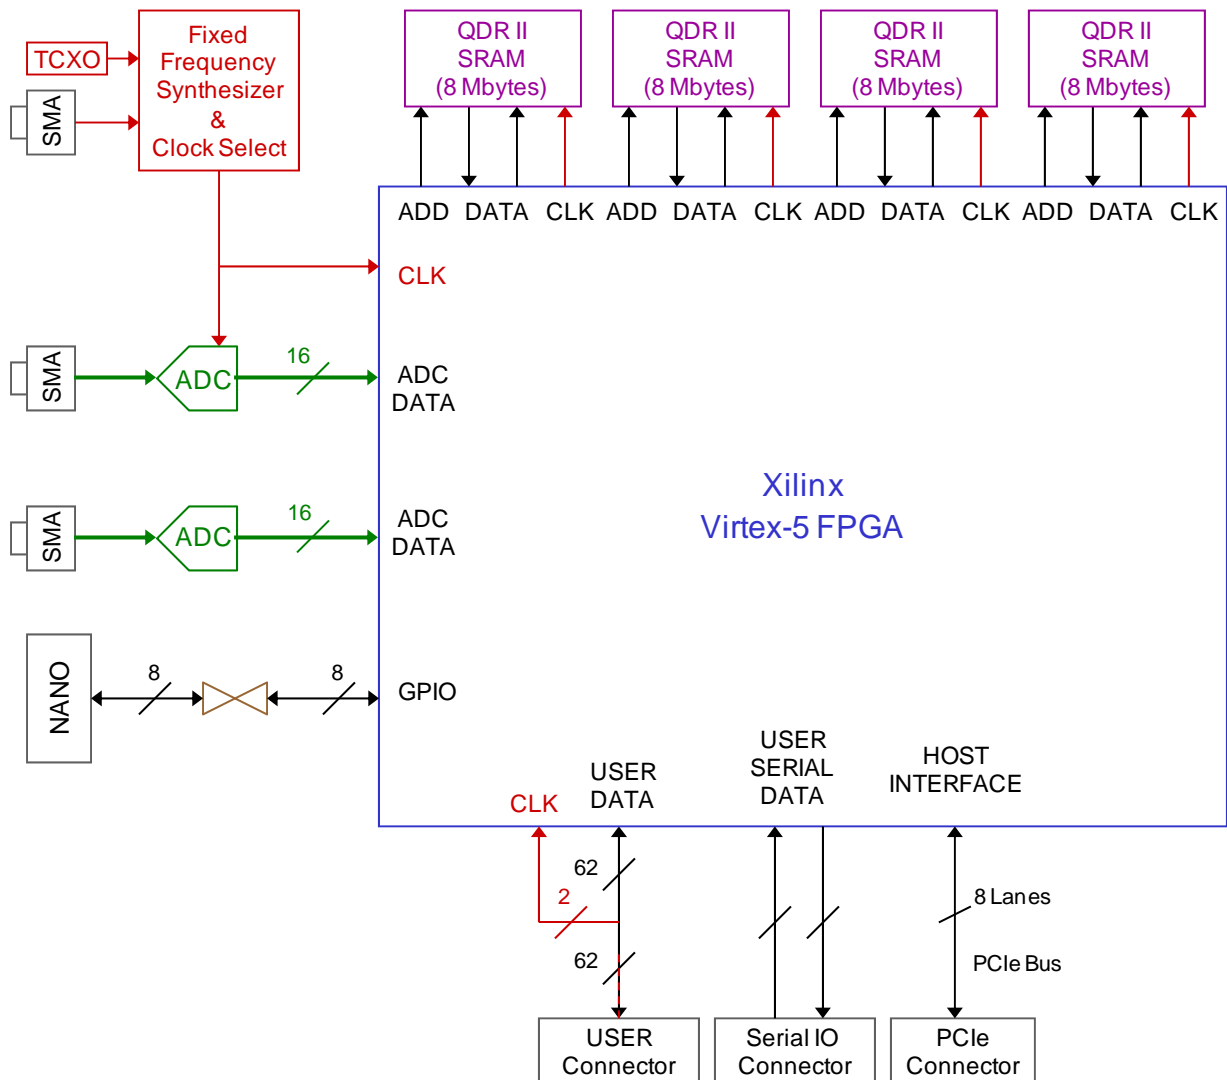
TCXO

SMA

Fixed Frequency Synthesizer & Clock Select

QDR II SRAM (8 Mbytes)

QDR II SRAM (8 Mbytes)

QDR II SRAM (8 Mbytes)

QDR II SRAM (8 Mbytes)

ADD DATA CLK ADD DATA CLK ADD DATA CLK ADD DATA CLK

CLK

SMA

ADC

16

ADC DATA

SMA

ADC

16

ADC DATA

Xilinx
Virtex-5 FPGA

NANO

8

8

GPIO

CLK

USER DATA

USER SERIAL DATA

HOST INTERFACE

62

2

62

8 Lanes

PCIe Bus

USER Connector

Serial IO Connector

PCIe Connector